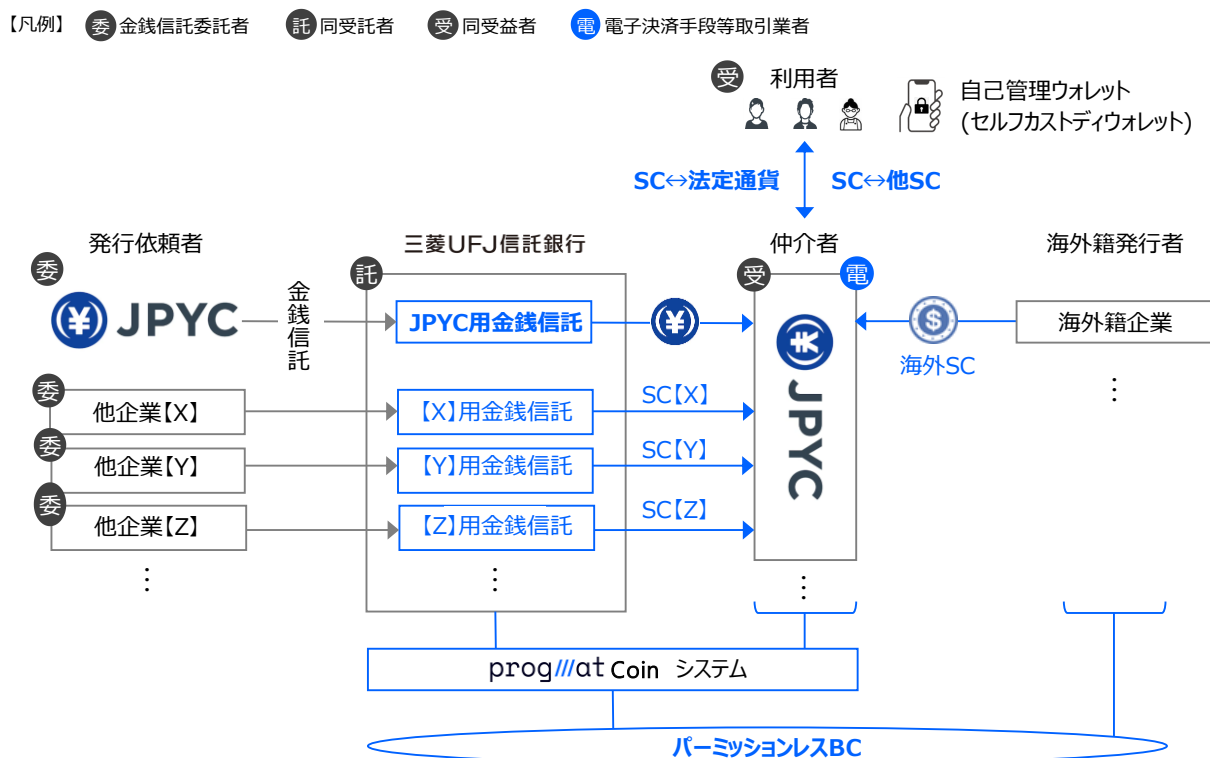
【凡例】 委 金銭信託委託者 託 同受託者 受 同受益者 電 電子決済手段等取引業者

受 利用者

自己管理ウォレット (セルフカストディウォレット)

SC↔法定通貨 SC↔他SC

発行依頼者

三菱UFJ信託銀行

仲介者

海外籍発行者

委

託

受 電

JPYC

金銭信託

JPYC用金銭信託

海外籍企業

海外SC

JPYC

委 他企業【X】

【X】用金銭信託

SC【X】

委 他企業【Y】

【Y】用金銭信託

SC【Y】

委 他企業【Z】

【Z】用金銭信託

SC【Z】

⋮

⋮

⋮

⋮

progmat Coin システム

パーミッションレスBC